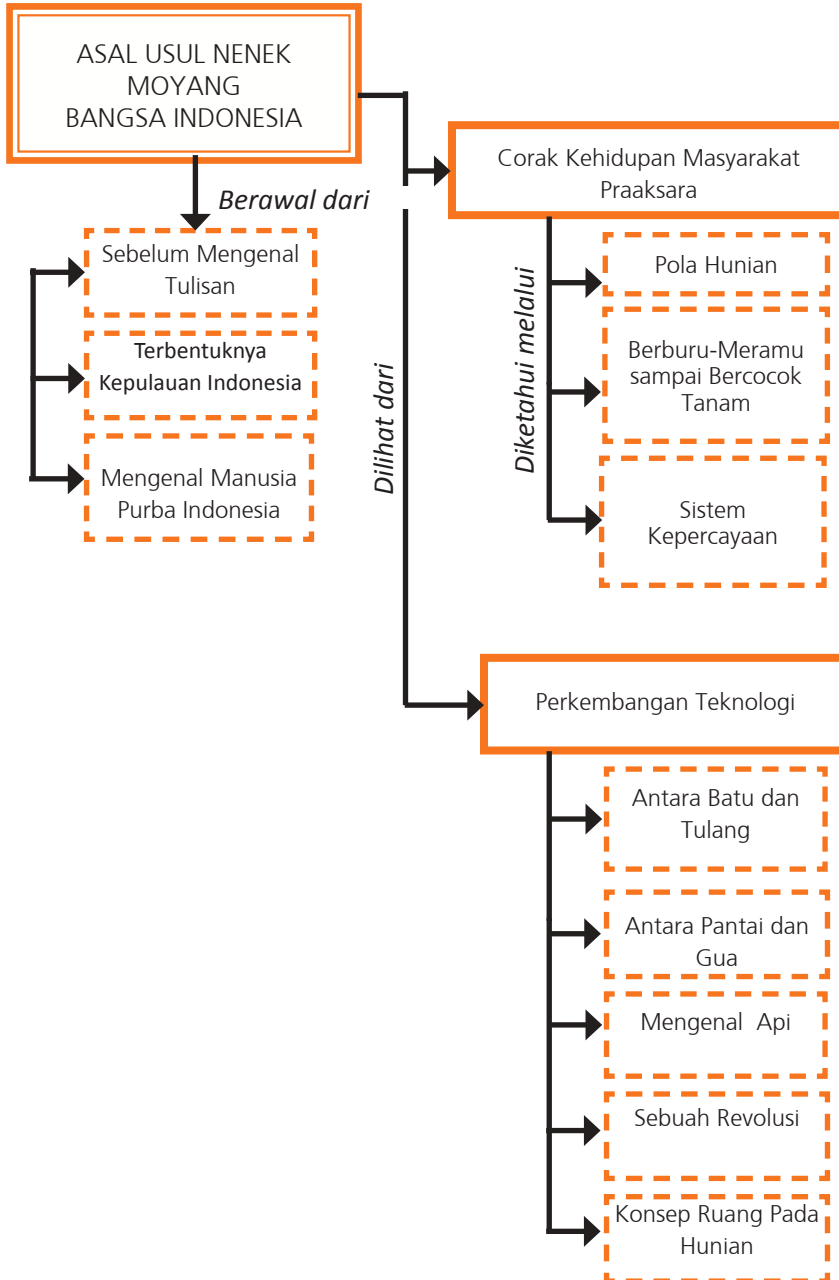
ASAL USUL NENEK MOYANG BANGSA INDONESIA

Berawal dari

Sebelum Mengenal Tulisan

Terbentuknya Kepulauan Indonesia

Mengenal Manusia Purba Indonesia

Dilihat dari

Corak Kehidupan Masyarakat Praaksara

Diketahui melalui

Pola Hunian

Berburu-Meramu sampai Bercocok Tanam

Sistem Kepercayaan

Perkembangan Teknologi

Antara Batu dan Tulang

Antara Pantai dan Gua

Mengenal Api

Sebuah Revolusi

Konsep Ruang Pada Hunian